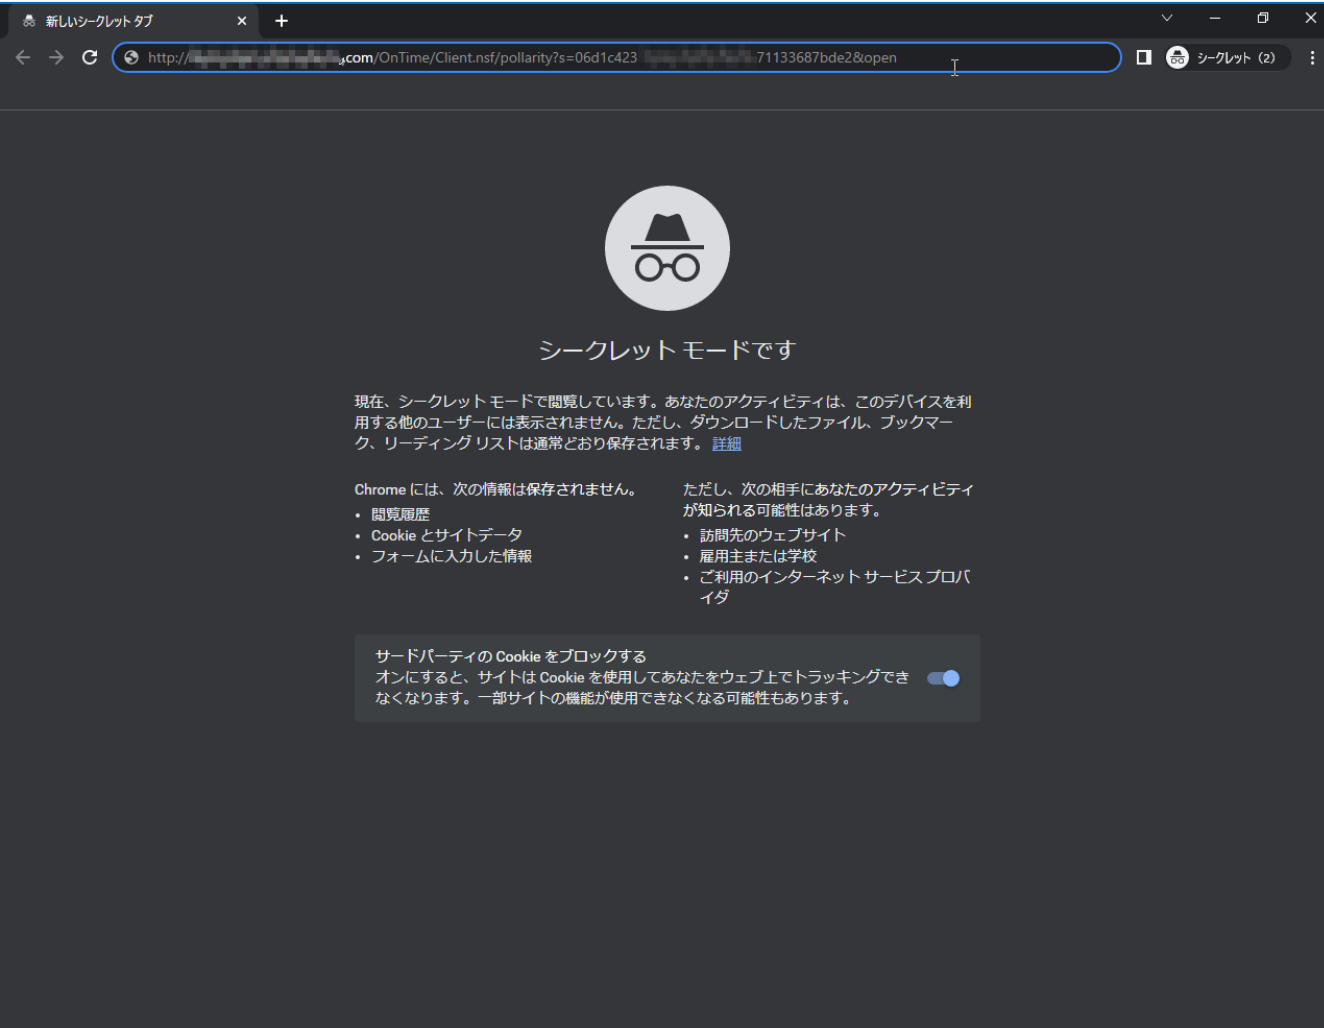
新しいシークレット タブ

http://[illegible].com/OnTime/Client.nsf/pollarity?s=06d1c423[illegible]71133687bde2&open

シークレット (2)

シークレット モードです

現在、シークレット モードで閲覧しています。あなたのアクティビティは、このデバイスを利用する他のユーザーには表示されません。ただし、ダウンロードしたファイル、ブックマーク、リーディング リストは通常どおり保存されます。詳細

Chrome には、次の情報は保存されません。
• 閲覧履歴
• Cookie とサイトデータ
• フォームに入力した情報

ただし、次の相手にあなたのアクティビティが知られる可能性はあります。
• 訪問先のウェブサイト
• 雇用主または学校
• ご利用のインターネット サービス プロバイダ

サードパーティの Cookie をブロックする
オンにすると、サイトは Cookie を使用してあなたをウェブ上でトラッキングできなくなります。一部サイトの機能が使用できなくなる可能性もあります。